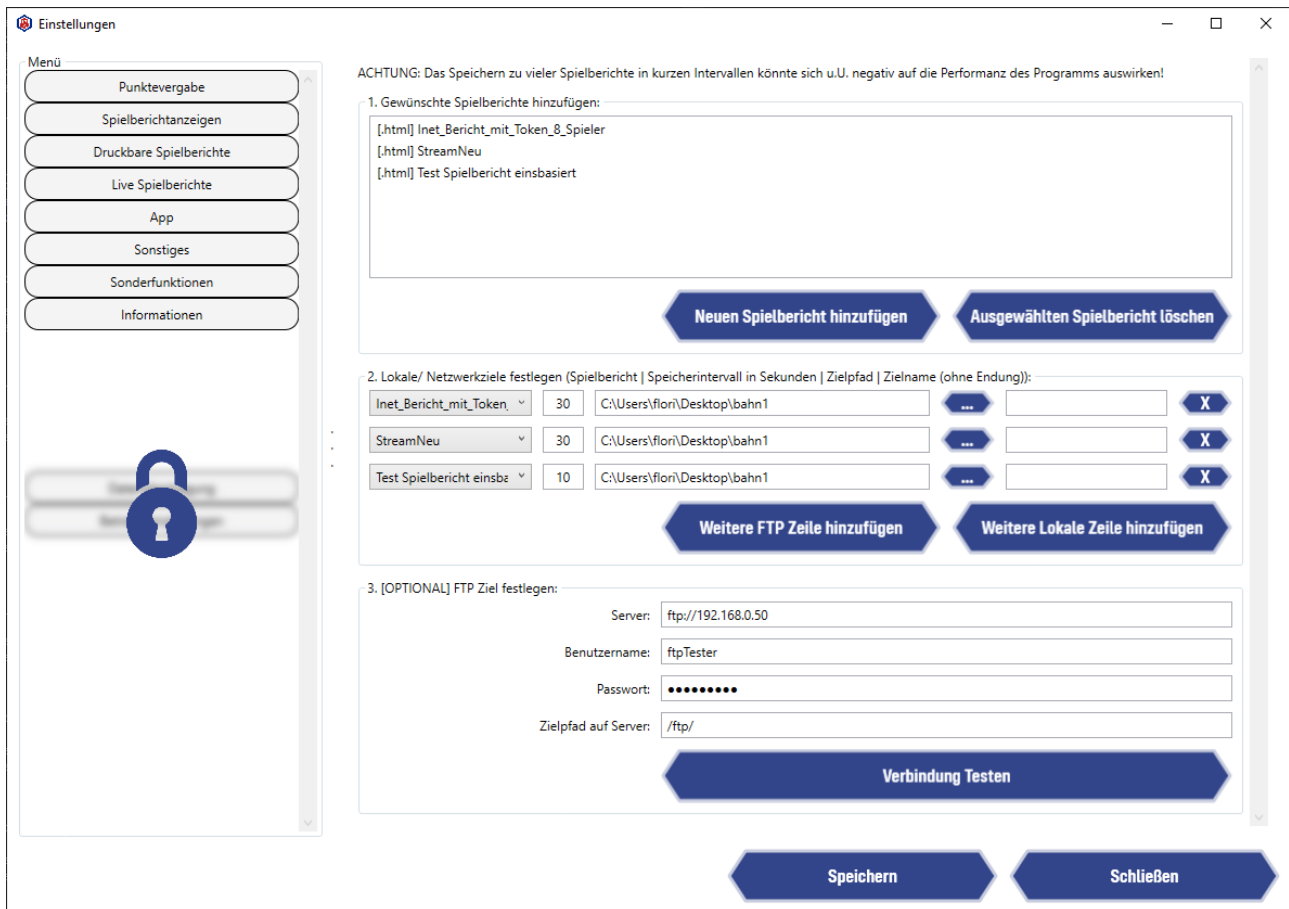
Einstellungen

Menü

Punktevergabe

Spielberichtanzeigen

Druckbare Spielberichte

Live Spielberichte

App

Sonstiges

Sonderfunktionen

Informationen

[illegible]

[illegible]

ACHTUNG: Das Speichern zu vieler Spielberichte in kurzen Intervallen könnte sich u.U. negativ auf die Performanz des Programms auswirken!

1. Gewünschte Spielberichte hinzufügen:

[.html] Inet_Bericht_mit_Token_8_Spieler
[.html] StreamNeu
[.html] Test Spielbericht einsbasiert

Neuen Spielbericht hinzufügen

Ausgewählten Spielbericht löschen

2. Lokale/ Netzwerkziele festlegen (Spielbericht | Speicherintervall in Sekunden | Zielpfad | Zielname (ohne Endung)):

| | | | | | |
|---|---|---|---|---|---|
| Inet_Bericht_mit_Token_ | 30 | C:\Users\flori\Desktop\bahn1 | ... | | X |
| StreamNeu | 30 | C:\Users\flori\Desktop\bahn1 | ... | | X |
| Test Spielbericht einsba | 10 | C:\Users\flori\Desktop\bahn1 | ... | | X |

Weitere FTP Zeile hinzufügen

Weitere Lokale Zeile hinzufügen

3. [OPTIONAL] FTP Ziel festlegen:

Server: ftp://192.168.0.50

Benutzername: ftpTester

Passwort: •••••••••

Zielpfad auf Server: /ftp/

Verbindung Testen

Speichern

Schließen